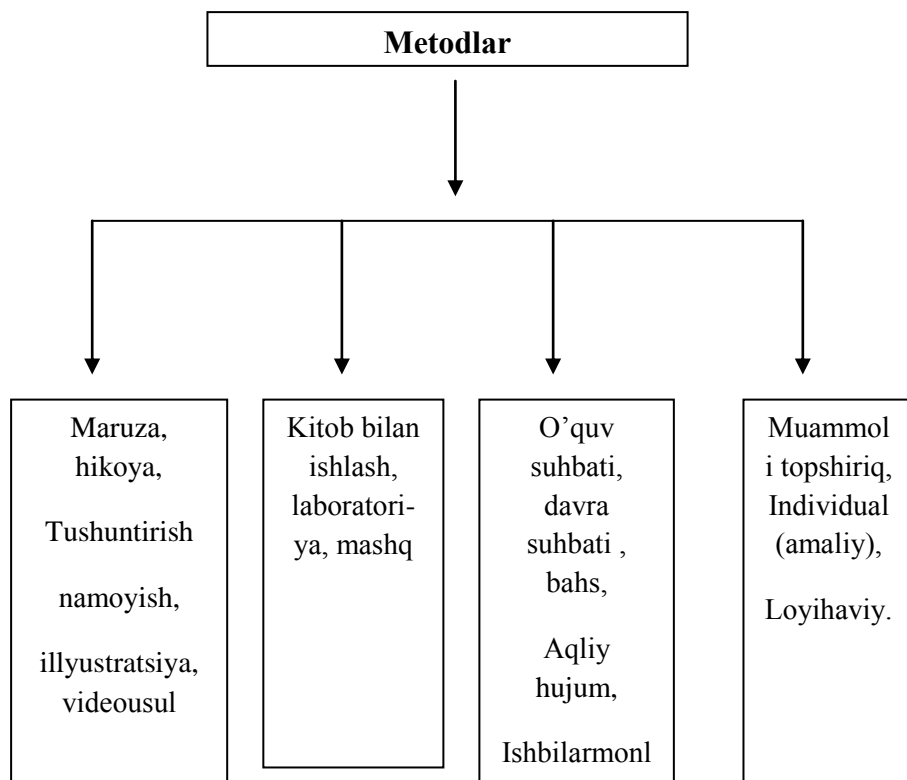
Metodlar

Maruza, hikoya,

Tushuntirish

namoyish,

illyustratsiya, videousul

Kitob bilan ishlash, laboratoriya, mashq

O'quv suhbati, davra suhbati , bahs,

Aqliy hujum,

Ishbilarmonl

Muammoli topshiriq, Individual (amaliy),

Loyihaviy.